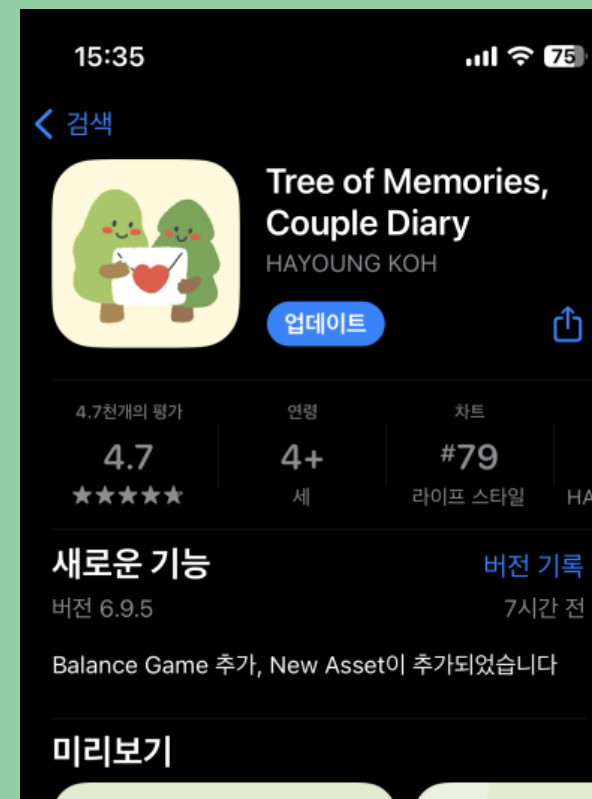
15:35

75

< 검색

Tree of Memories, Couple Diary

HAYOUNG KOH

업데이트

4.7천개의 평가
4.7
★★★★★

연령
4+
세

차트
#79
라이프 스타일

HA

새로운 기능

버전 기록

버전 6.9.5

7시간 전

Balance Game 추가, New Asset이 추가되었습니다

미리보기